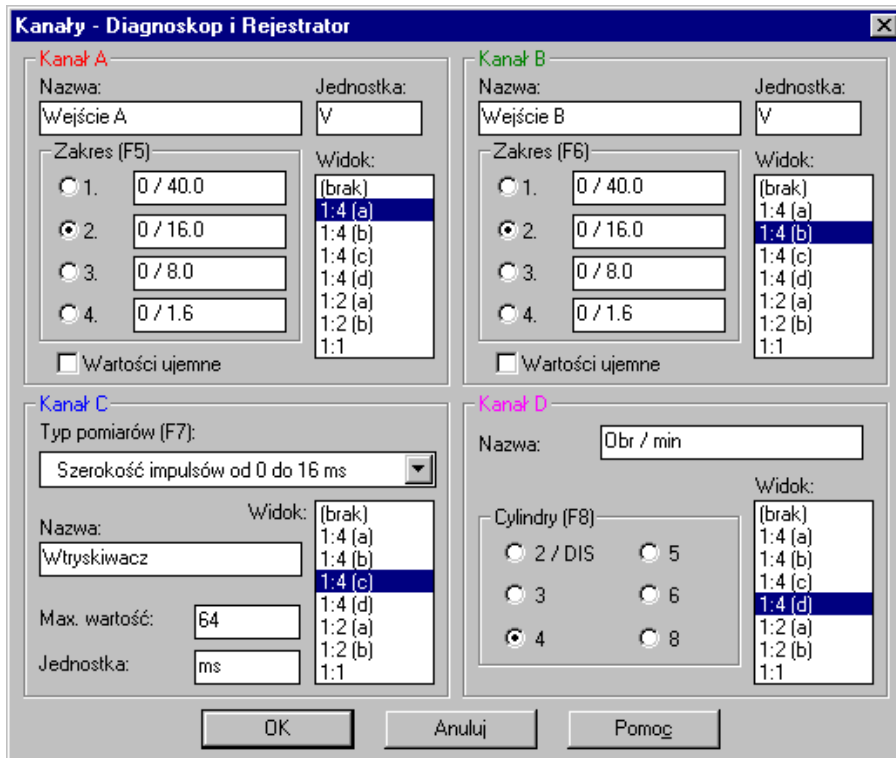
Kanały - Diagnoskop i Rejestrator

Kanał A
Nazwa:
Wejście A
Jednostka:
V
Zakres (F5)
1. 0 / 40.0
2. 0 / 16.0
3. 0 / 8.0
4. 0 / 1.6
Widok:
(brak)
1:4 (a)
1:4 (b)
1:4 (c)
1:4 (d)
1:2 (a)
1:2 (b)
1:1
Wartości ujemne

Kanał B
Nazwa:
Wejście B
Jednostka:
V
Zakres (F6)
1. 0 / 40.0
2. 0 / 16.0
3. 0 / 8.0
4. 0 / 1.6
Widok:
(brak)
1:4 (a)
1:4 (b)
1:4 (c)
1:4 (d)
1:2 (a)
1:2 (b)
1:1
Wartości ujemne

Kanał C
Typ pomiarów (F7):
Szerokość impulsów od 0 do 16 ms
Nazwa:
Wtryskiwacz
Widok:
(brak)
1:4 (a)
1:4 (b)
1:4 (c)
1:4 (d)
1:2 (a)
1:2 (b)
1:1
Max. wartość: 64
Jednostka: ms

Kanał D
Nazwa: Obr / min
Cylindry (F8)
2 / DIS
5
3
6
4
8
Widok:
(brak)
1:4 (a)
1:4 (b)
1:4 (c)
1:4 (d)
1:2 (a)
1:2 (b)
1:1

OK
Anuluj
Pomoc